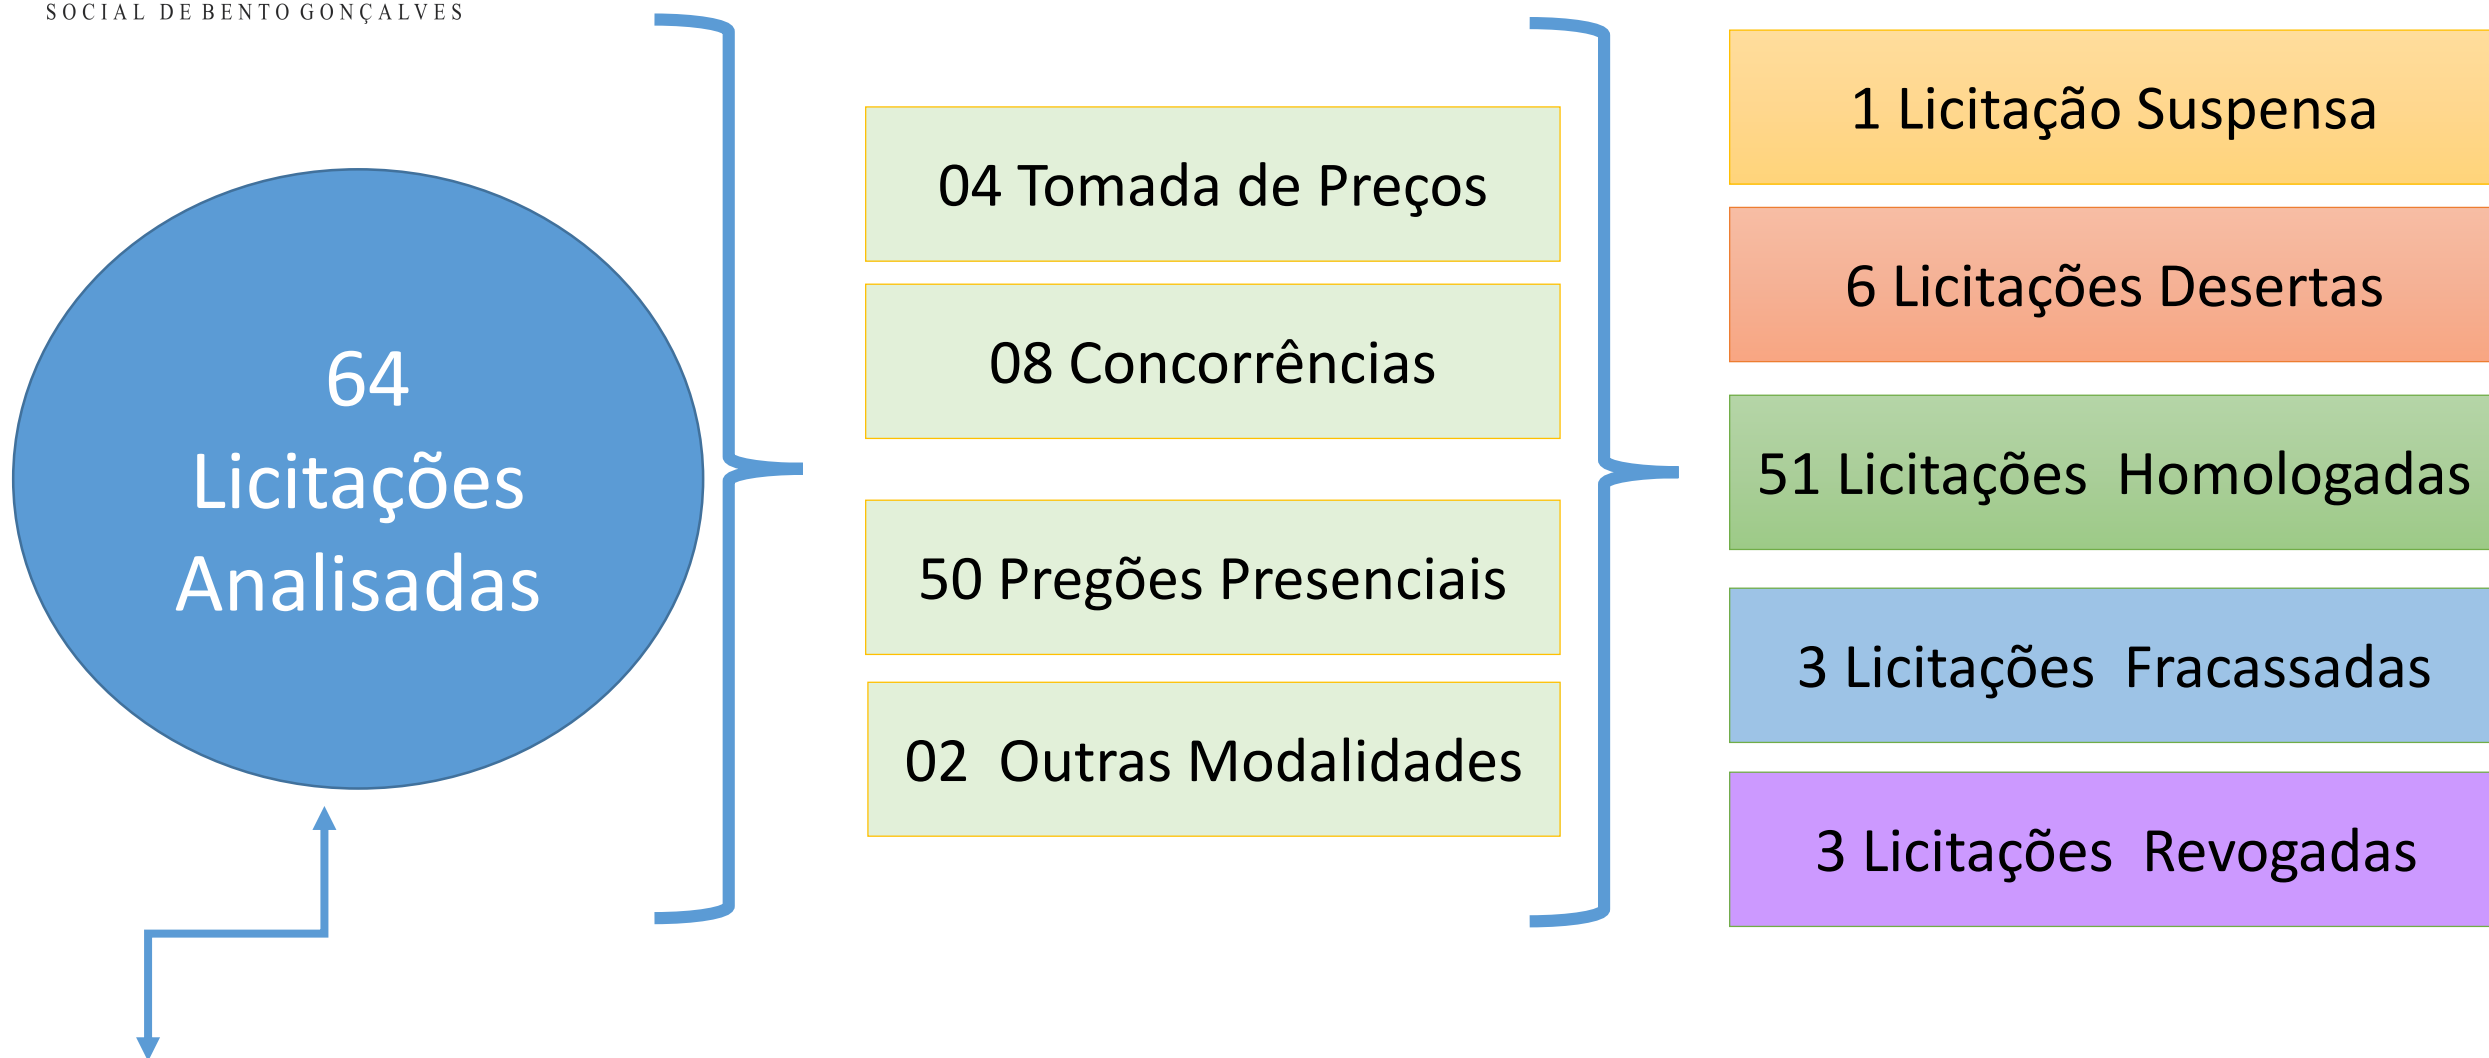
SOCIAL DE BENTO GONÇALVES

64 Licitações Analisadas

04 Tomada de Preços

08 Concorrências

50 Pregões Presenciais

02 Outras Modalidades

1 Licitação Suspensa

6 Licitações Desertas

51 Licitações Homologadas

3 Licitações Fracassadas

3 Licitações Revogadas